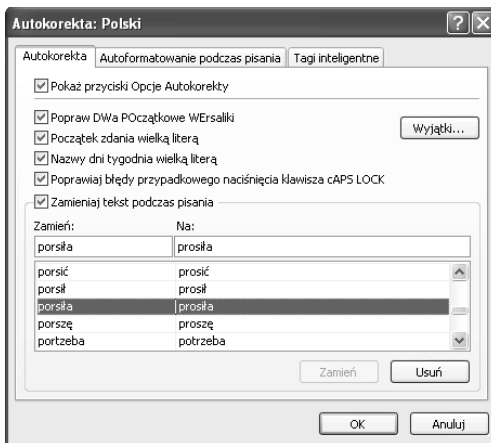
Autokorekta: Polski

?

X

Autokorekta

Autoformatowanie podczas pisania

Tagi inteligentne

☑ Pokaż przyciski Opcje Autokorekty

☑ Popraw DWa POczątkowe WErsaliki

☑ Początek zdania wielką literą

☑ Nazwy dni tygodnia wielką literą

☑ Poprawiaj błędy przypadkowego naciśnięcia klawisza cAPS LOCK

Wyjątki...

☑ Zamieniaj tekst podczas pisania

Zamień:

Na:

porsiła

prosiła

| | |
|---|---|
| porsić | prosić |
| porsił | prosił |
| porsiła | prosiła |
| porszę | proszę |
| portzeba | potrzeba |

Zamień

Usuń

OK

Anuluj